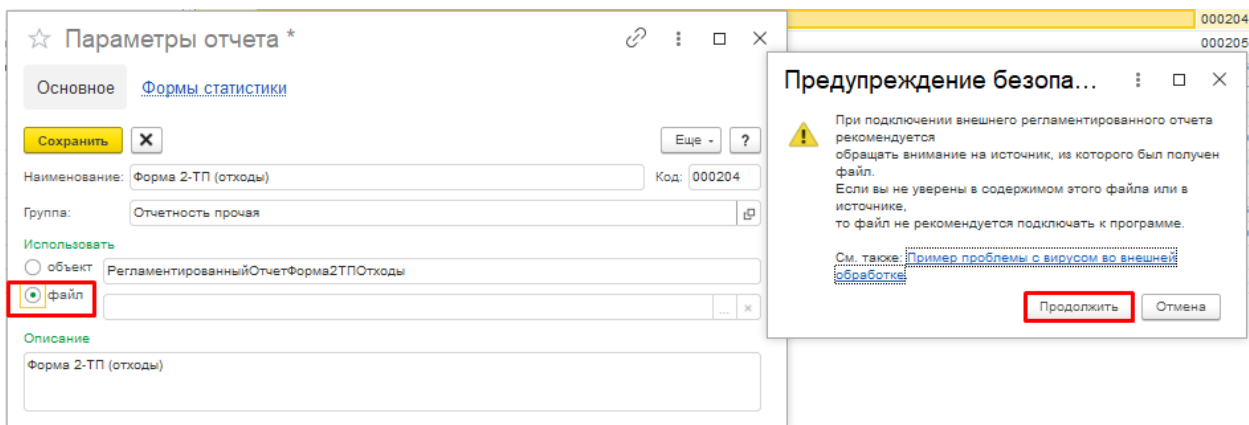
000204
000205

☆ Параметры отчета *

Основное Формы статистики

Сохранить ✕ Еще ?

Наименование: Форма 2-ТП (отходы) Код: 000204

Группа: Отчетность прочая

Использовать

объект РегламентированныйОтчетФорма2ТПОтходы

файл

Описание

Форма 2-ТП (отходы)

Предупреждение безопа...

При подключении внешнего регламентированного отчета рекомендуется
обращать внимание на источник, из которого был получен файл.
Если вы не уверены в содержимом этого файла или в источнике,
то файл не рекомендуется подключать к программе.

См. также: Пример проблемы с вирусом во внешней обработке

Продолжить Отмена